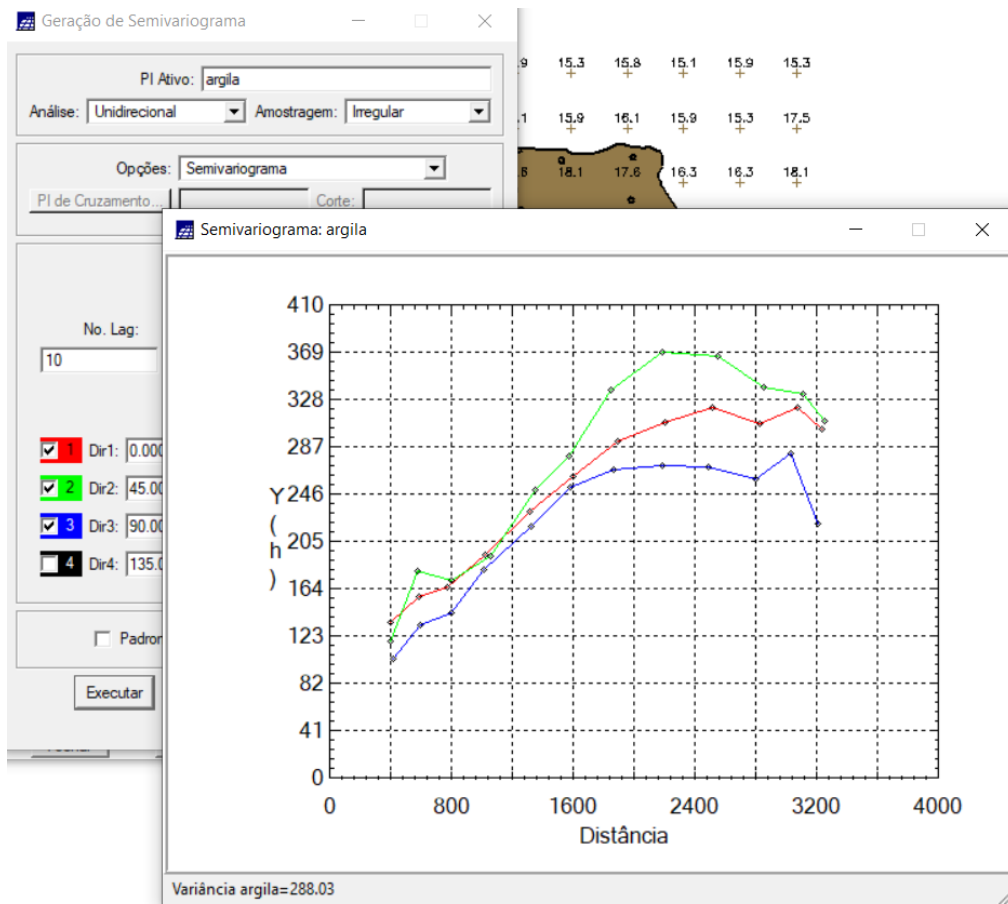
Geração de Semivariograma

PI Ativo: argila

Análise: Unidirecional Amostragem: Irregular

Opções: Semivariograma

PI de Cruzamento... Corte:

No. Lag:

10

1 Dir1: 0.000

2 Dir2: 45.00

3 Dir3: 90.00

4 Dir4: 135.0

Padron

Executar

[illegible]

.9 15.3 15.8 15.1 15.9 15.3

.1 15.9 16.1 15.9 15.3 17.5

.8 18.1 17.6 16.3 16.3 18.1

Semivariograma: argila

410
369
328
287
246
205
164
123
82
41
0

Y
(
h
)

0 800 1600 2400 3200 4000

Distância

Variância argila=288.03